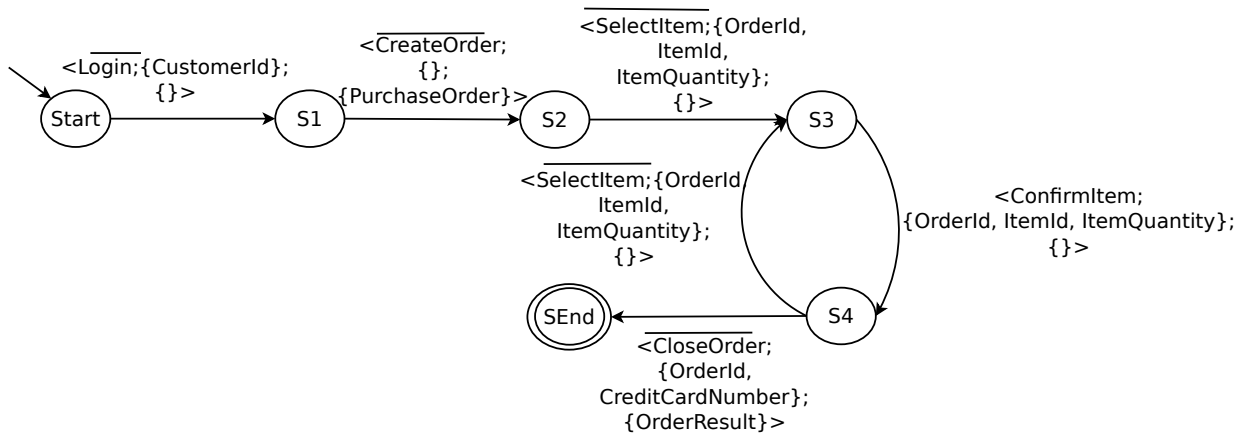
<$\overline{\text{Login}}$;{CustomerId};
{}>

<$\overline{\text{CreateOrder}}$;
{};
{PurchaseOrder}>

<$\overline{\text{SelectItem}}$;{OrderId,
ItemId,
ItemQuantity};
{}>

Start

S1

S2

S3

<$\overline{\text{SelectItem}}$;{OrderId,
ItemId,
ItemQuantity};
{}>

<ConfirmItem;
{OrderId, ItemId, ItemQuantity};
{}>

SEnd

S4

<$\overline{\text{CloseOrder}}$;
{OrderId,
CreditCardNumber};
{OrderResult}>